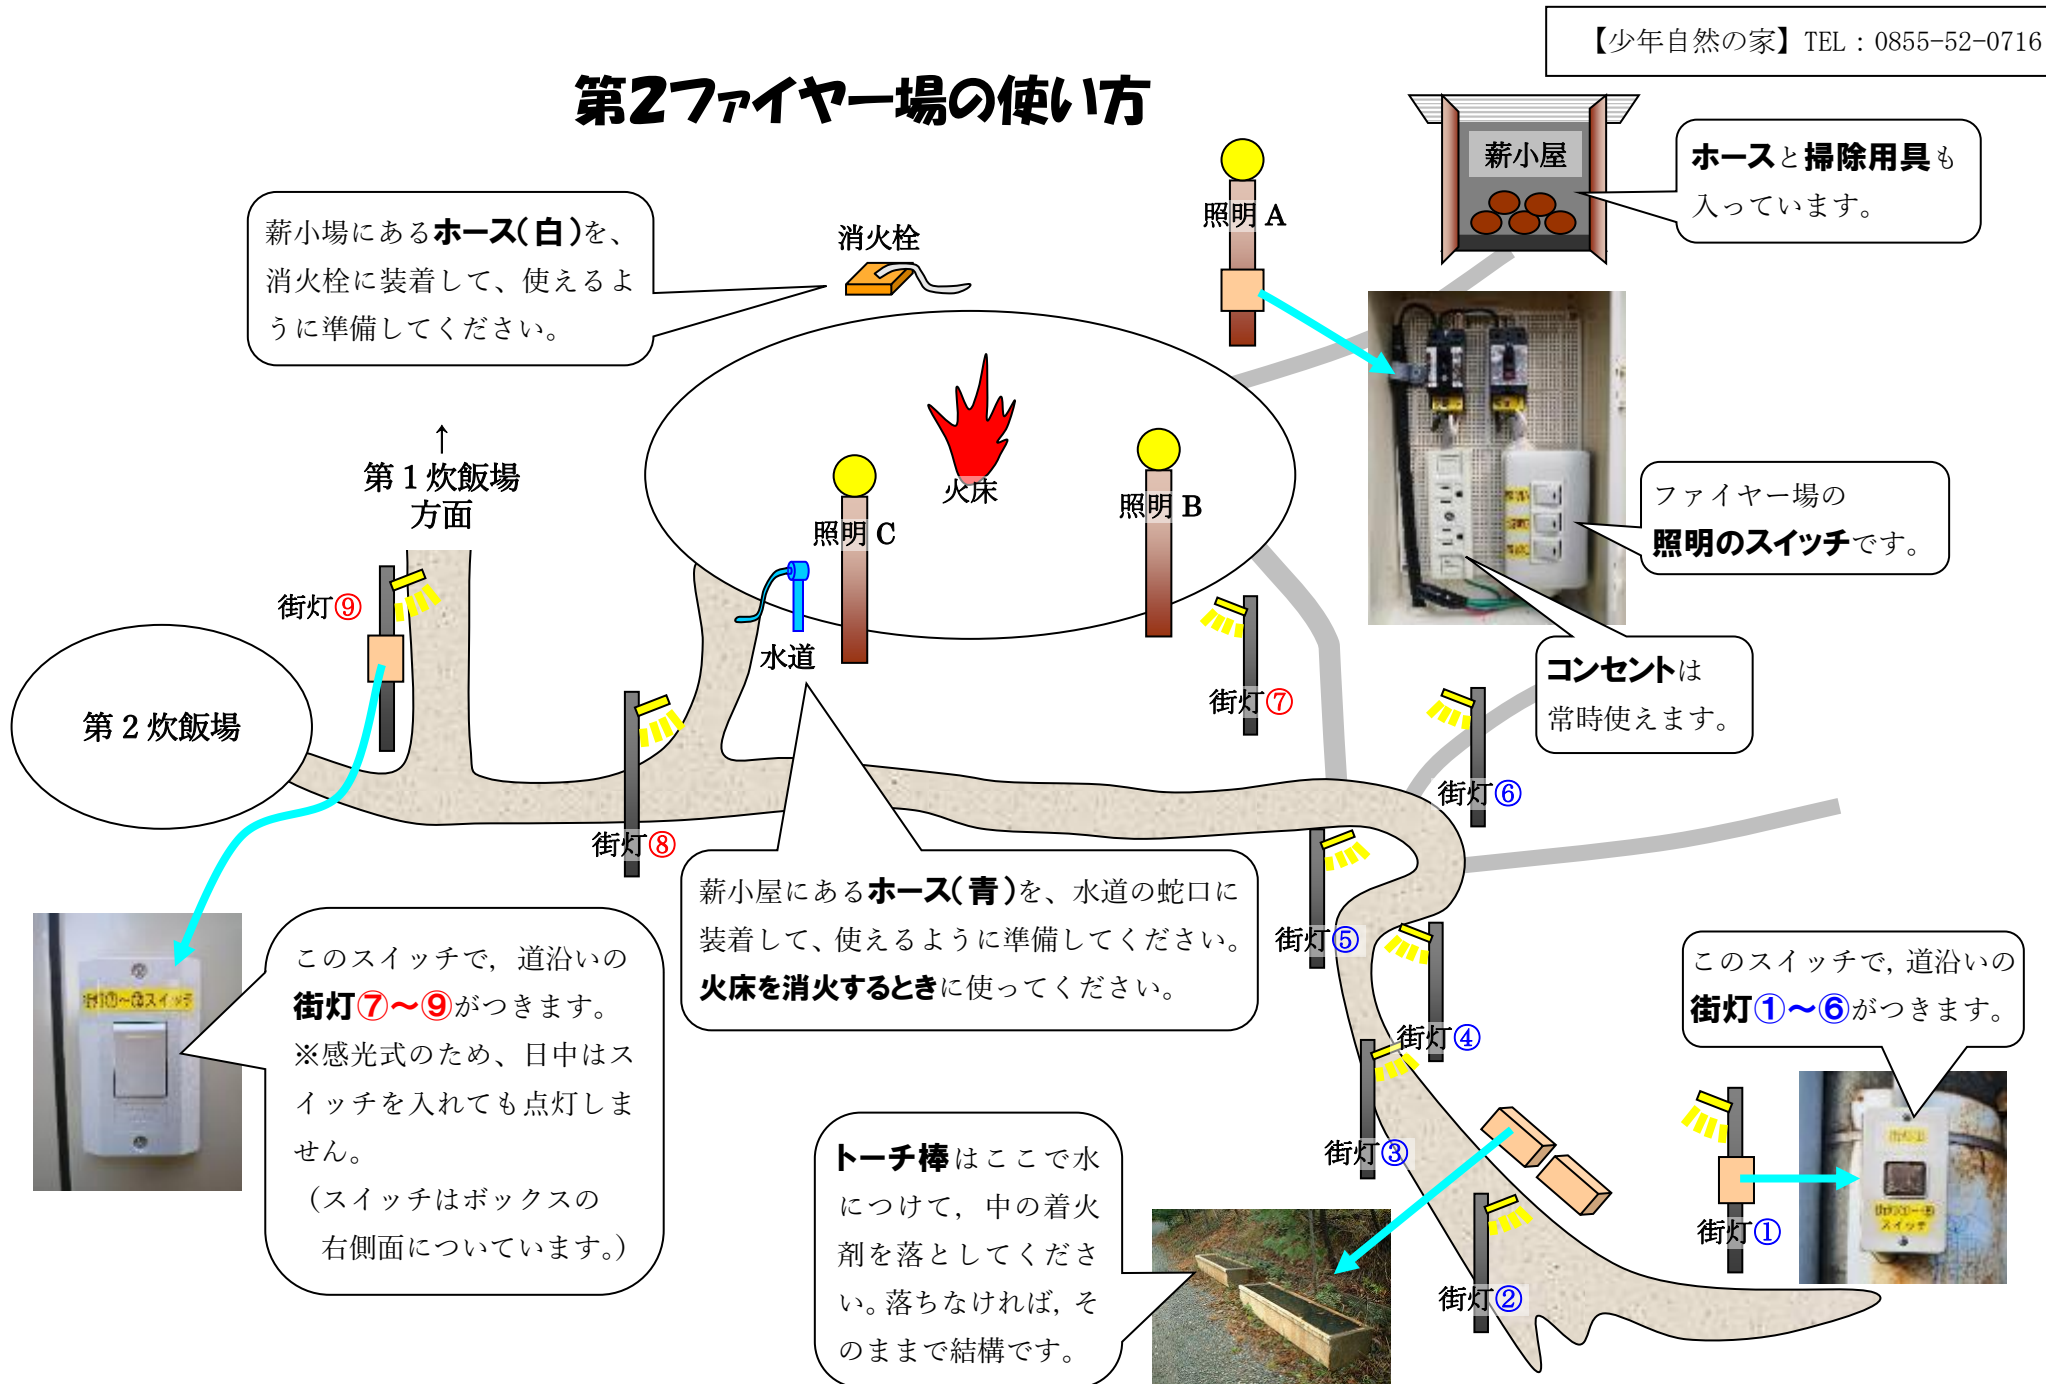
【少年自然の家】TEL：0855-52-0716

第2ファイヤー場の使い方

薪小場にあるホース(白)を、消火栓に装着して、使えるように準備してください。

消火栓

照明 A

薪小屋

ホースと掃除用具も入っています。

↑
第１炊飯場方面

火床

照明 C

照明 B

ファイヤー場の照明のスイッチです。

街灯⑨

水道

街灯⑦

コンセントは常時使えます。

第２炊飯場

街灯⑧

街灯⑥

薪小屋にあるホース(青)を、水道の蛇口に装着して、使えるように準備してください。火床を消火するときに使ってください。

このスイッチで，道沿いの街灯⑦～⑨がつきます。
※感光式のため、日中はスイッチを入れても点灯しません。
（スイッチはボックスの右側面についています。）

街灯⑤

街灯④

このスイッチで，道沿いの街灯①～⑥がつきます。

街灯③

トーチ棒はここで水につけて，中の着火剤を落としてください。落ちなければ，そのままで結構です。

街灯①

街灯②